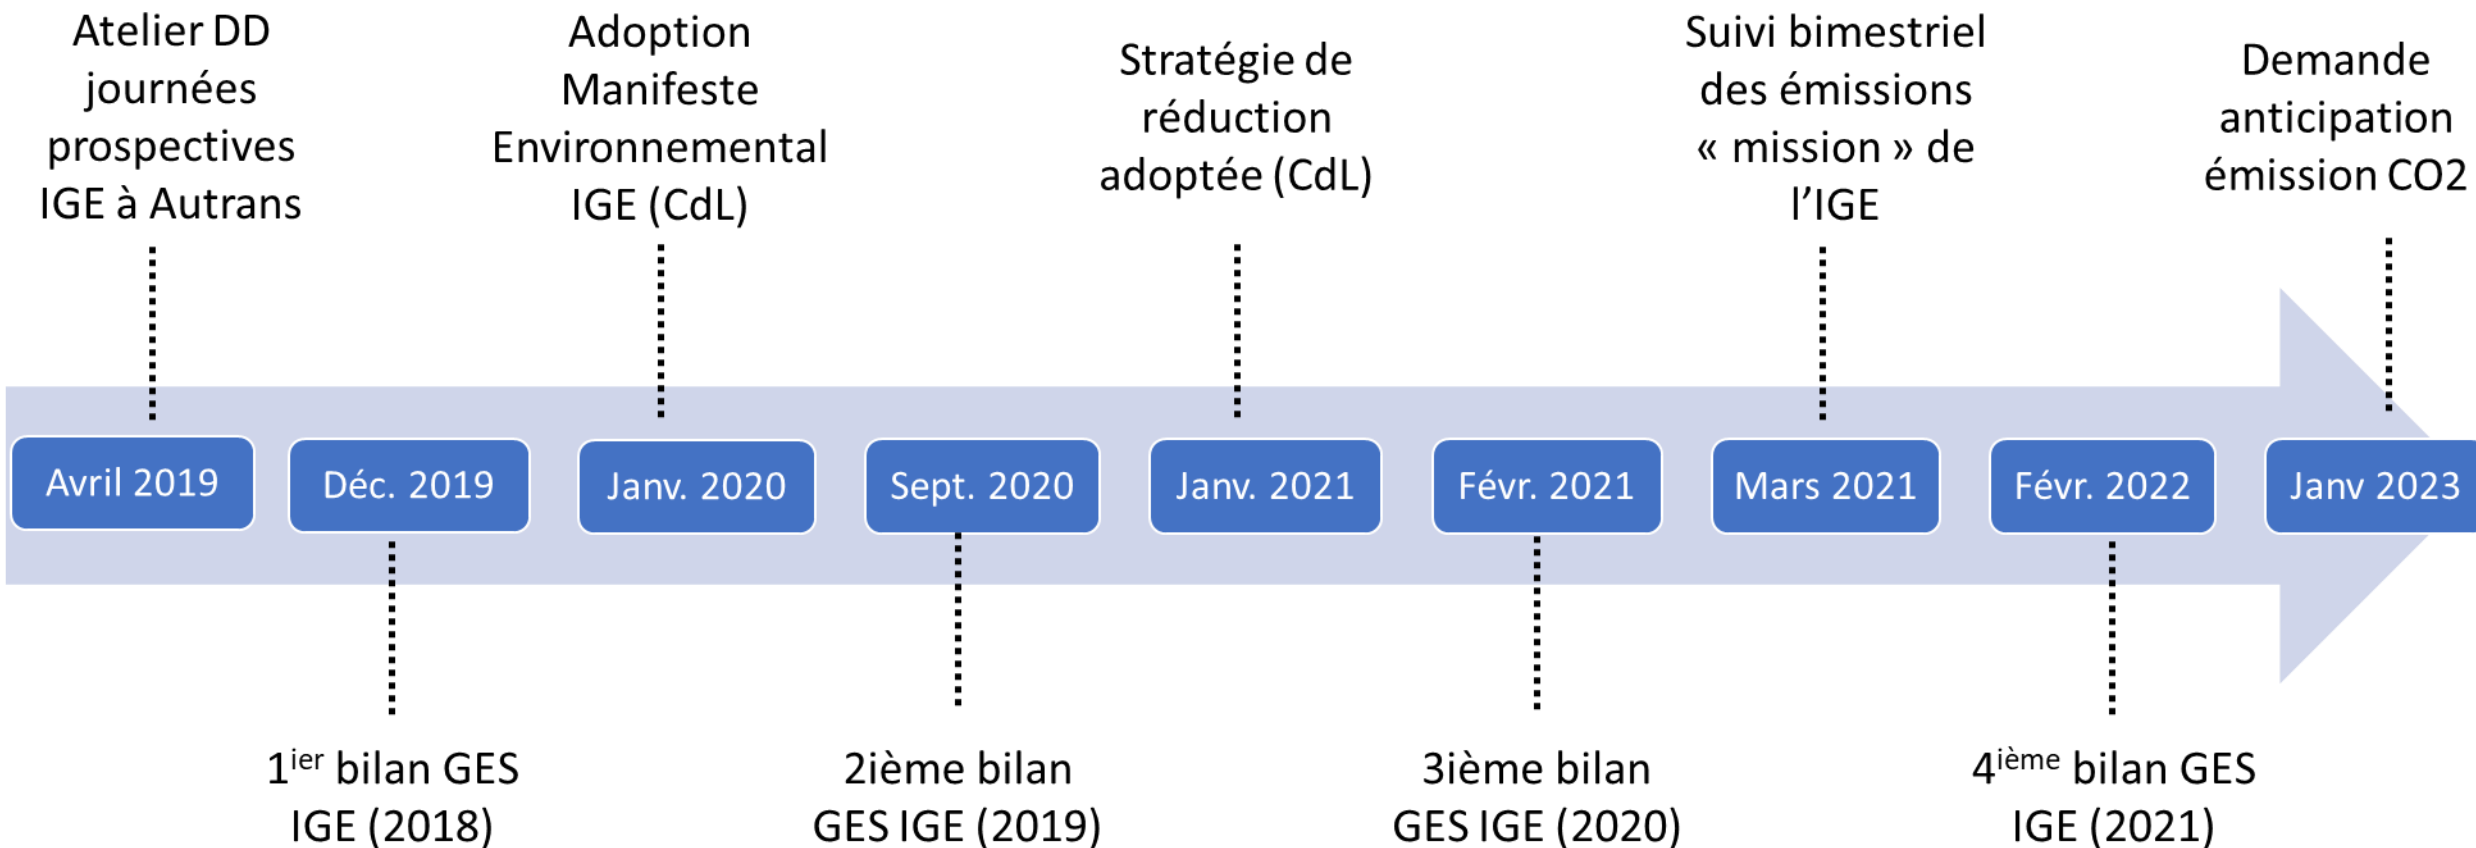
Atelier DD journées prospectives IGE à Autrans

Adoption Manifeste Environnemental IGE (CdL)

Stratégie de réduction adoptée (CdL)

Suivi bimestriel des émissions « mission » de l'IGE

Demande anticipation émission CO2

Avril 2019

Déc. 2019

Janv. 2020

Sept. 2020

Janv. 2021

Févr. 2021

Mars 2021

Févr. 2022

Janv 2023

$1^{ier}$ bilan GES IGE (2018)

2ième bilan GES IGE (2019)

3ième bilan GES IGE (2020)

$4^{ième}$ bilan GES IGE (2021)